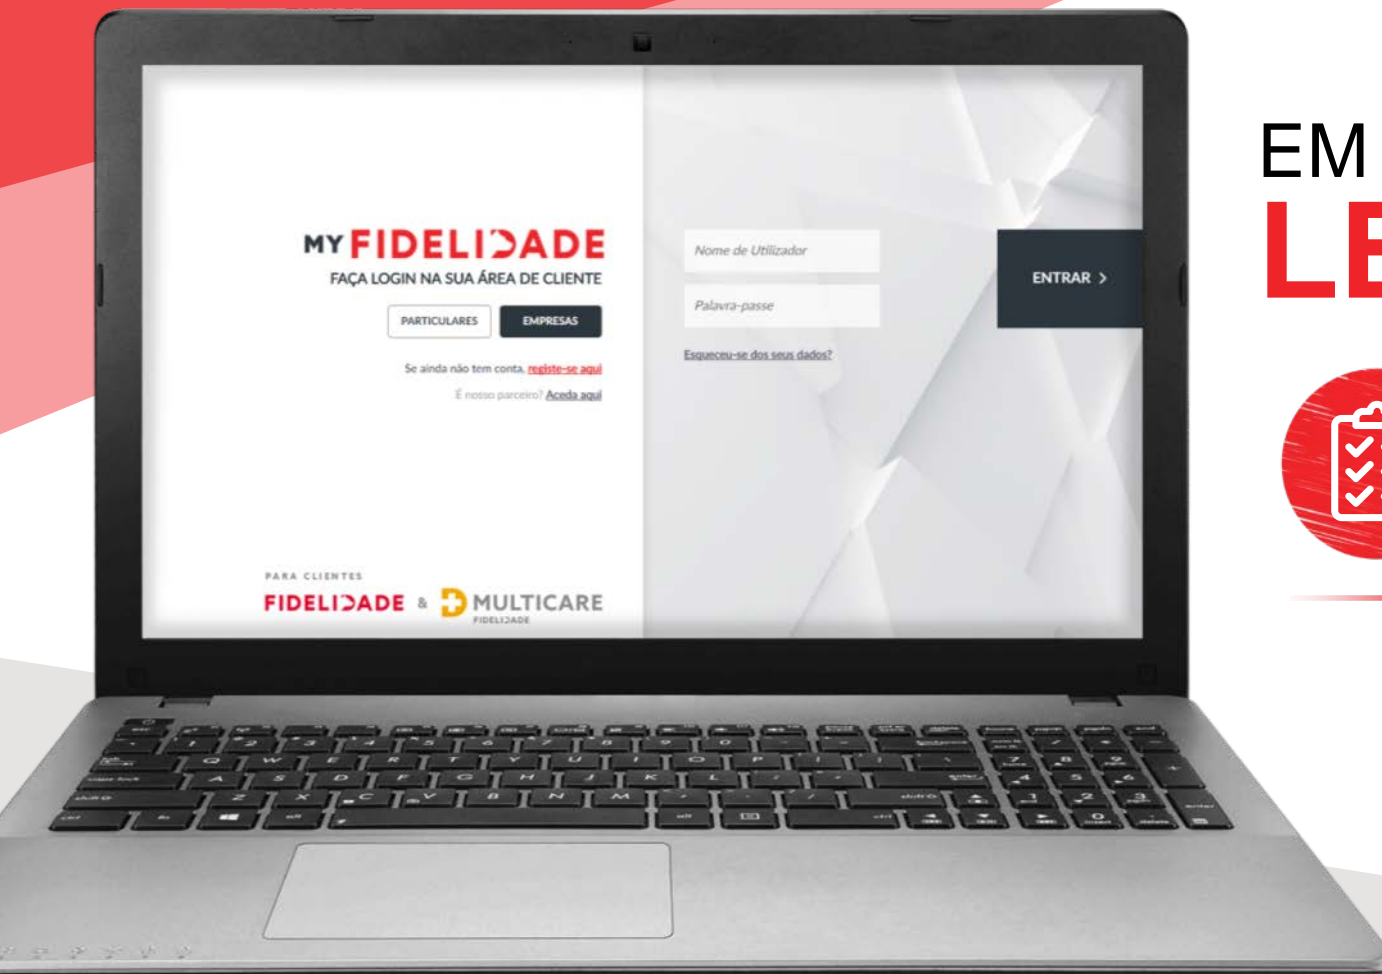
MY FIDELIDADE
FAÇA LOGIN NA SUA ÁREA DE CLIENTE

PARTICULARES
EMPRESAS

Se ainda não tem conta, registe-se aqui
É nosso parceiro? Aceda aqui

Nome de Utilizador
Palavra-passe
ENTRAR >
Esqueceu-se dos seus dados?

PARA CLIENTES
FIDELIDADE & MULTICARE
FIDELIDADE

EM
LE